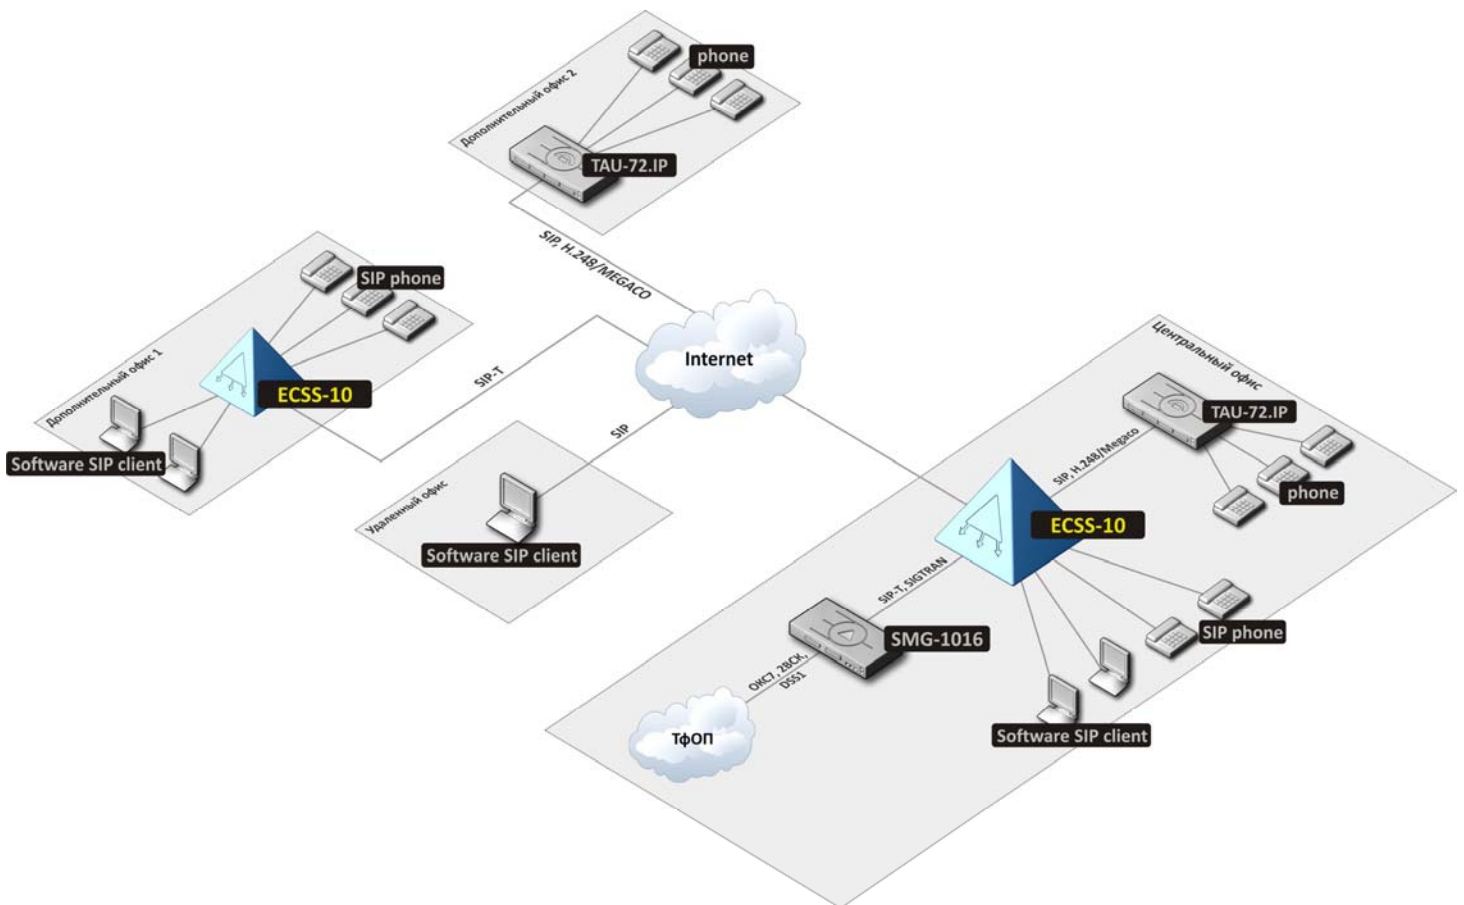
Дополнительный офис 2
phone
TAU-72.IP
SIP, H.248/MEGACO
SIP phone
Дополнительный офис 1
ECSS-10
SIP-T
Internet
Software SIP client
SIP
Удаленный офис
Software SIP client
Центральный офис
TAU-72.IP
SIP, H.248/Megaco
phone
ECSS-10
SIP-T, SIGTRAN
SMG-1016
SIP phone
ОКС7, 2ВСК, DSS1
ТфОП
Software SIP client